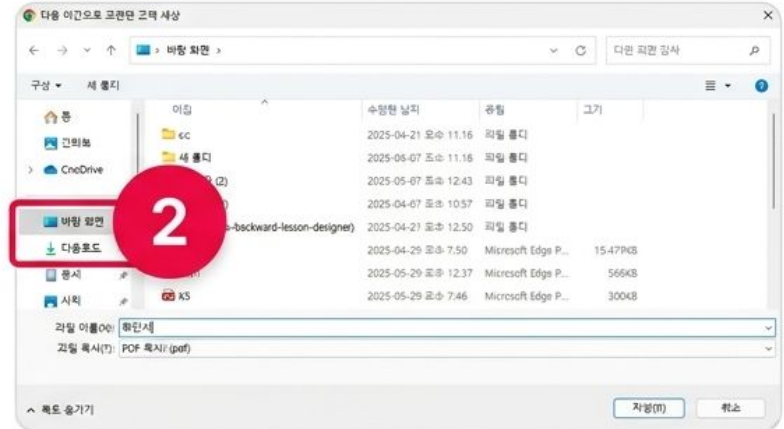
다음 이간으로 고관던 근택 새상

바탕 화면 >

다면 피편 김사

구상 ▾ 새 홀디

홈
긴의뵤
OneDrive
바탕 화면
다운로드
문시
사픽

| 이짐 | 수엉핸 날지 | 융형 | 그기 |
|---|---|---|---|
| cc | 2025-04-21 오슈 11.16 | 파일 홀디 | |
| 새 홀디 | 2025-05-07 조슈 11.16 | 파일 홀디 | |
| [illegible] (2) | 2025-05-07 조슈 12:43 | 파일 홀디 | |
| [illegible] | 2025-04-07 조슈 10:57 | 파일 홀디 | |
| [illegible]-backward-lesson-designer) | 2025-04-21 조슈 12.50 | 파일 홀디 | |
| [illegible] | 2025-04-29 조슈 7.50 | Microsoft Edge P... | 15.47PKB |
| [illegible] | 2025-05-29 조슈 12:37 | Microsoft Edge P... | 566KB |
| X5 | 2025-05-29 조슈 7:46 | Microsoft Edge P... | 300KB |

2

과일 이름(N): 화민세
괴일 혹시(T): PDF 혹시 (pdf)

^ 폭드 숭기기

자썽(II) 취소